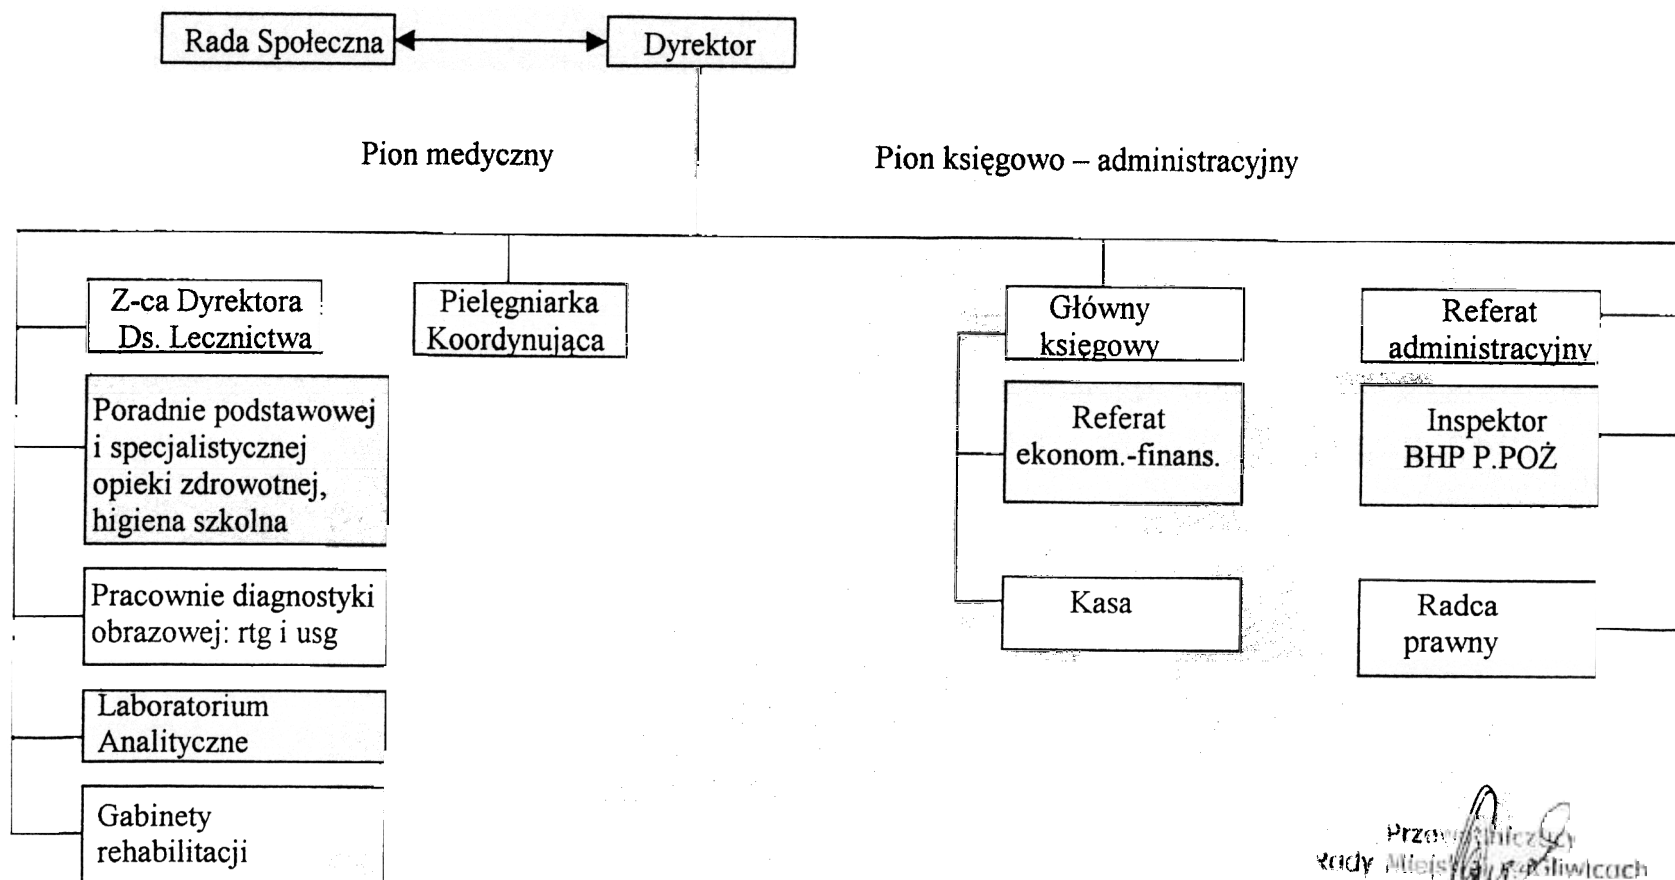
Rada Społeczna

Dyrektor

Pion medyczny

Pion księgowo – administracyjny

Z-ca Dyrektora Ds. Lecznictwa

Pielęgniarka Koordynująca

Główny księgowy

Referat administracyjny

Poradnie podstawowej i specjalistycznej opieki zdrowotnej, higiena szkolna

Referat ekonom.-finans.

Inspektor BHP P.POŻ

Pracownie diagnostyki obrazowej: rtg i usg

Kasa

Radca prawny

Laboratorium Analityczne

Gabinety rehabilitacji

Prze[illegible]niczący
Rady Miejs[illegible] w Gliwicach